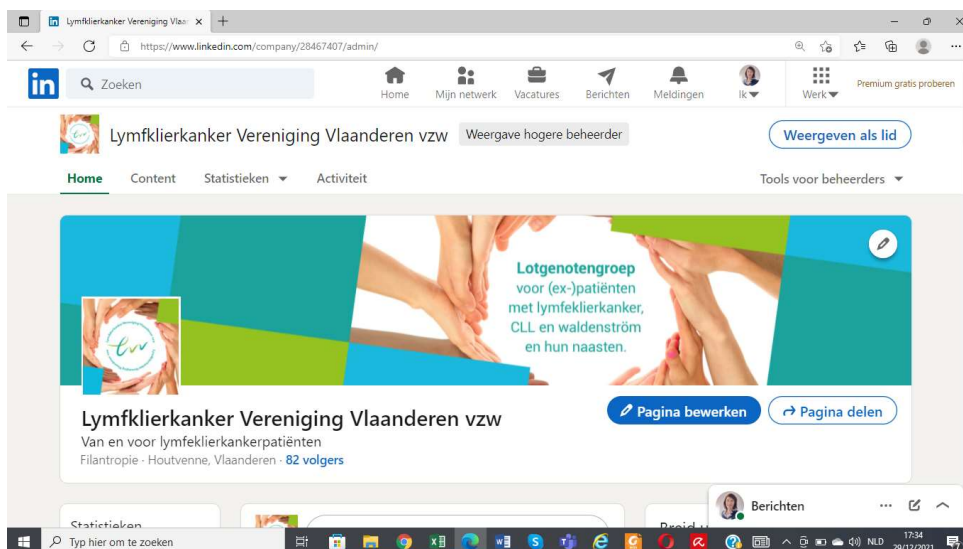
Lymfklierkanker Vereniging Vlaa ×

https://www.linkedin.com/company/28467407/admin/

in

Zoeken

Home

Mijn netwerk

Vacatures

Berichten

Meldingen

Ik

Werk

Premium gratis proberen

Lymfklierkanker Vereniging Vlaanderen vzw

Weergave hogere beheerder

Weergeven als lid

Home

Content

Statistieken

Activiteit

Tools voor beheerders

Lotgenotengroep voor (ex-)patiënten met lymfeklierkanker, CLL en waldenström en hun naasten.

Lymfklierkanker Vereniging Vlaanderen vzw

Van en voor lymfeklierkankerpatiënten

Filantropie · Houtvenne, Vlaanderen · 82 volgers

Pagina bewerken

Pagina delen

Statistieken

Groei u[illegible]

Berichten

Typ hier om te zoeken

NLD

17:34
29/12/2021